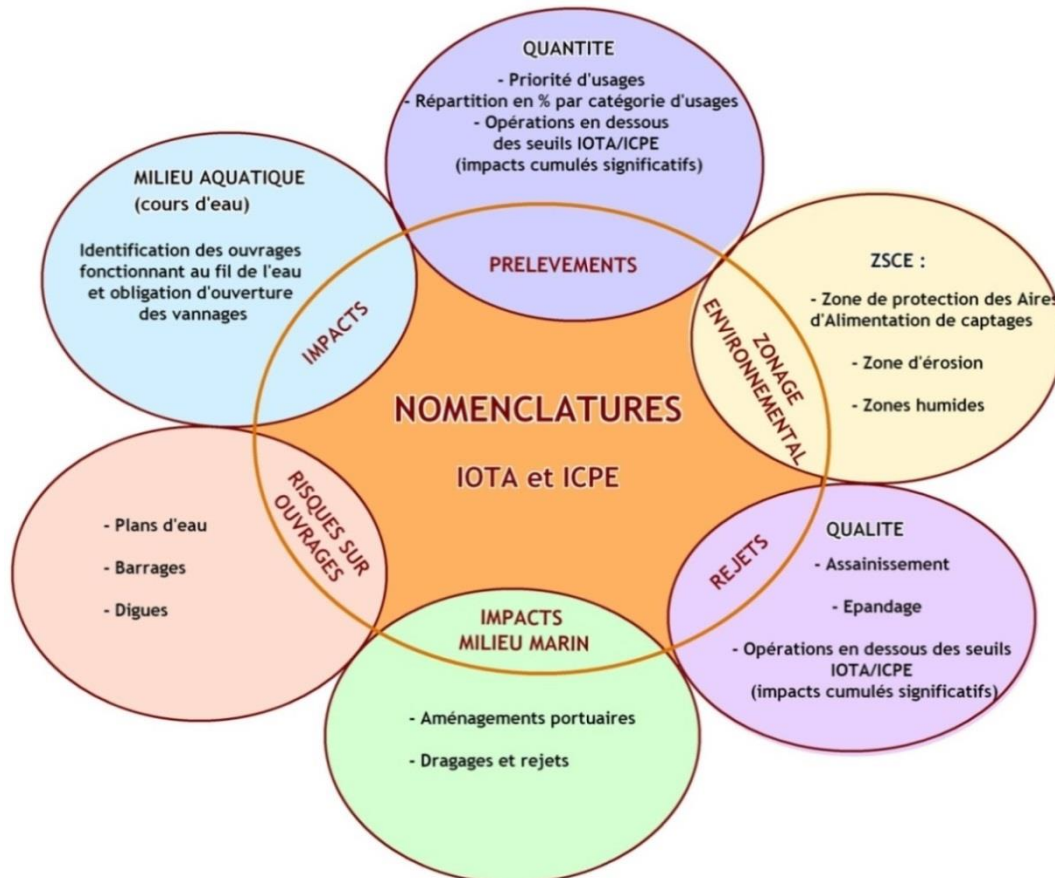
QUANTITE

- Priorité d'usages
- Répartition en % par catégorie d'usages
- Opérations en dessous des seuils IOTA/ICPE (impacts cumulés significatifs)

PRELEVEMENTS

MILIEU AQUATIQUE (cours d'eau)

Identification des ouvrages fonctionnant au fil de l'eau et obligation d'ouverture des vannages

IMPACTS

ZSCE :

- Zone de protection des Aires d'Alimentation de captages

- Zone d'érosion

- Zones humides

ZONAGE ENVIRONNEMENTAL

NOMENCLATURES

IOTA et ICPE

- Plans d'eau

- Barrages

- Digues

RISQUES SUR OUVRAGES

QUALITE

- Assainissement

- Epandage

- Opérations en dessous des seuils IOTA/ICPE (impacts cumulés significatifs)

REJETS

IMPACTS MILIEU MARIN

- Aménagements portuaires

- Dragages et rejets